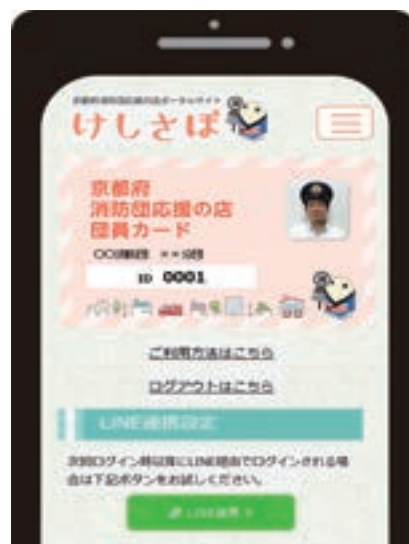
京都府消防団応援の店ポータルサイト
けしさぽ

京都府
消防団応援の店
団員カード
〇〇消防団 ××分団
ID 0001

ご利用方法はこちら
ログアウトはこちら

LINE連携設定
次回ログイン時以降にLINE経由でログインされる場合は下記ボタンをお試しください。

LINE連携 >